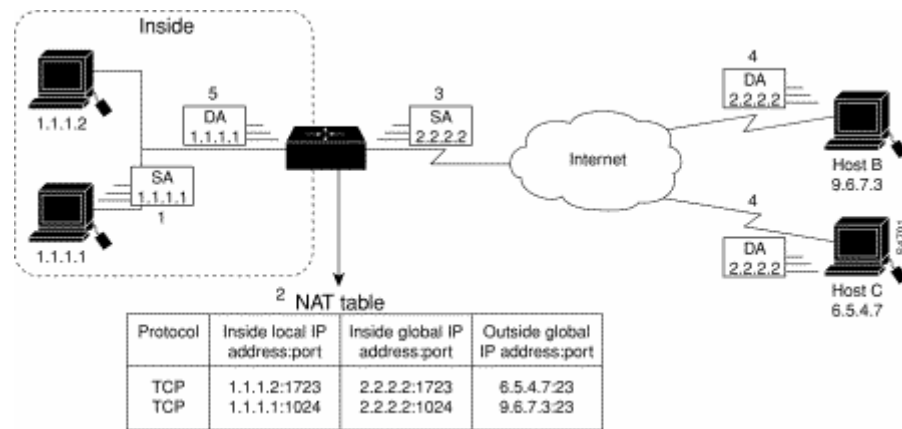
Inside

1.1.1.2

5
DA
1.1.1.1

SA
1.1.1.1
1

1.1.1.1

3
SA
2.2.2.2

Internet

4
DA
2.2.2.2

Host B
9.6.7.3

4
DA
2.2.2.2

Host C
6.5.4.7

2 NAT table

| Protocol | Inside local IP address:port | Inside global IP address:port | Outside global IP address:port |
|---|---|---|---|
| TCP<br>TCP | 1.1.1.2:1723<br>1.1.1.1:1024 | 2.2.2.2:1723<br>2.2.2.2:1024 | 6.5.4.7:23<br>9.6.7.3:23 |

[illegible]